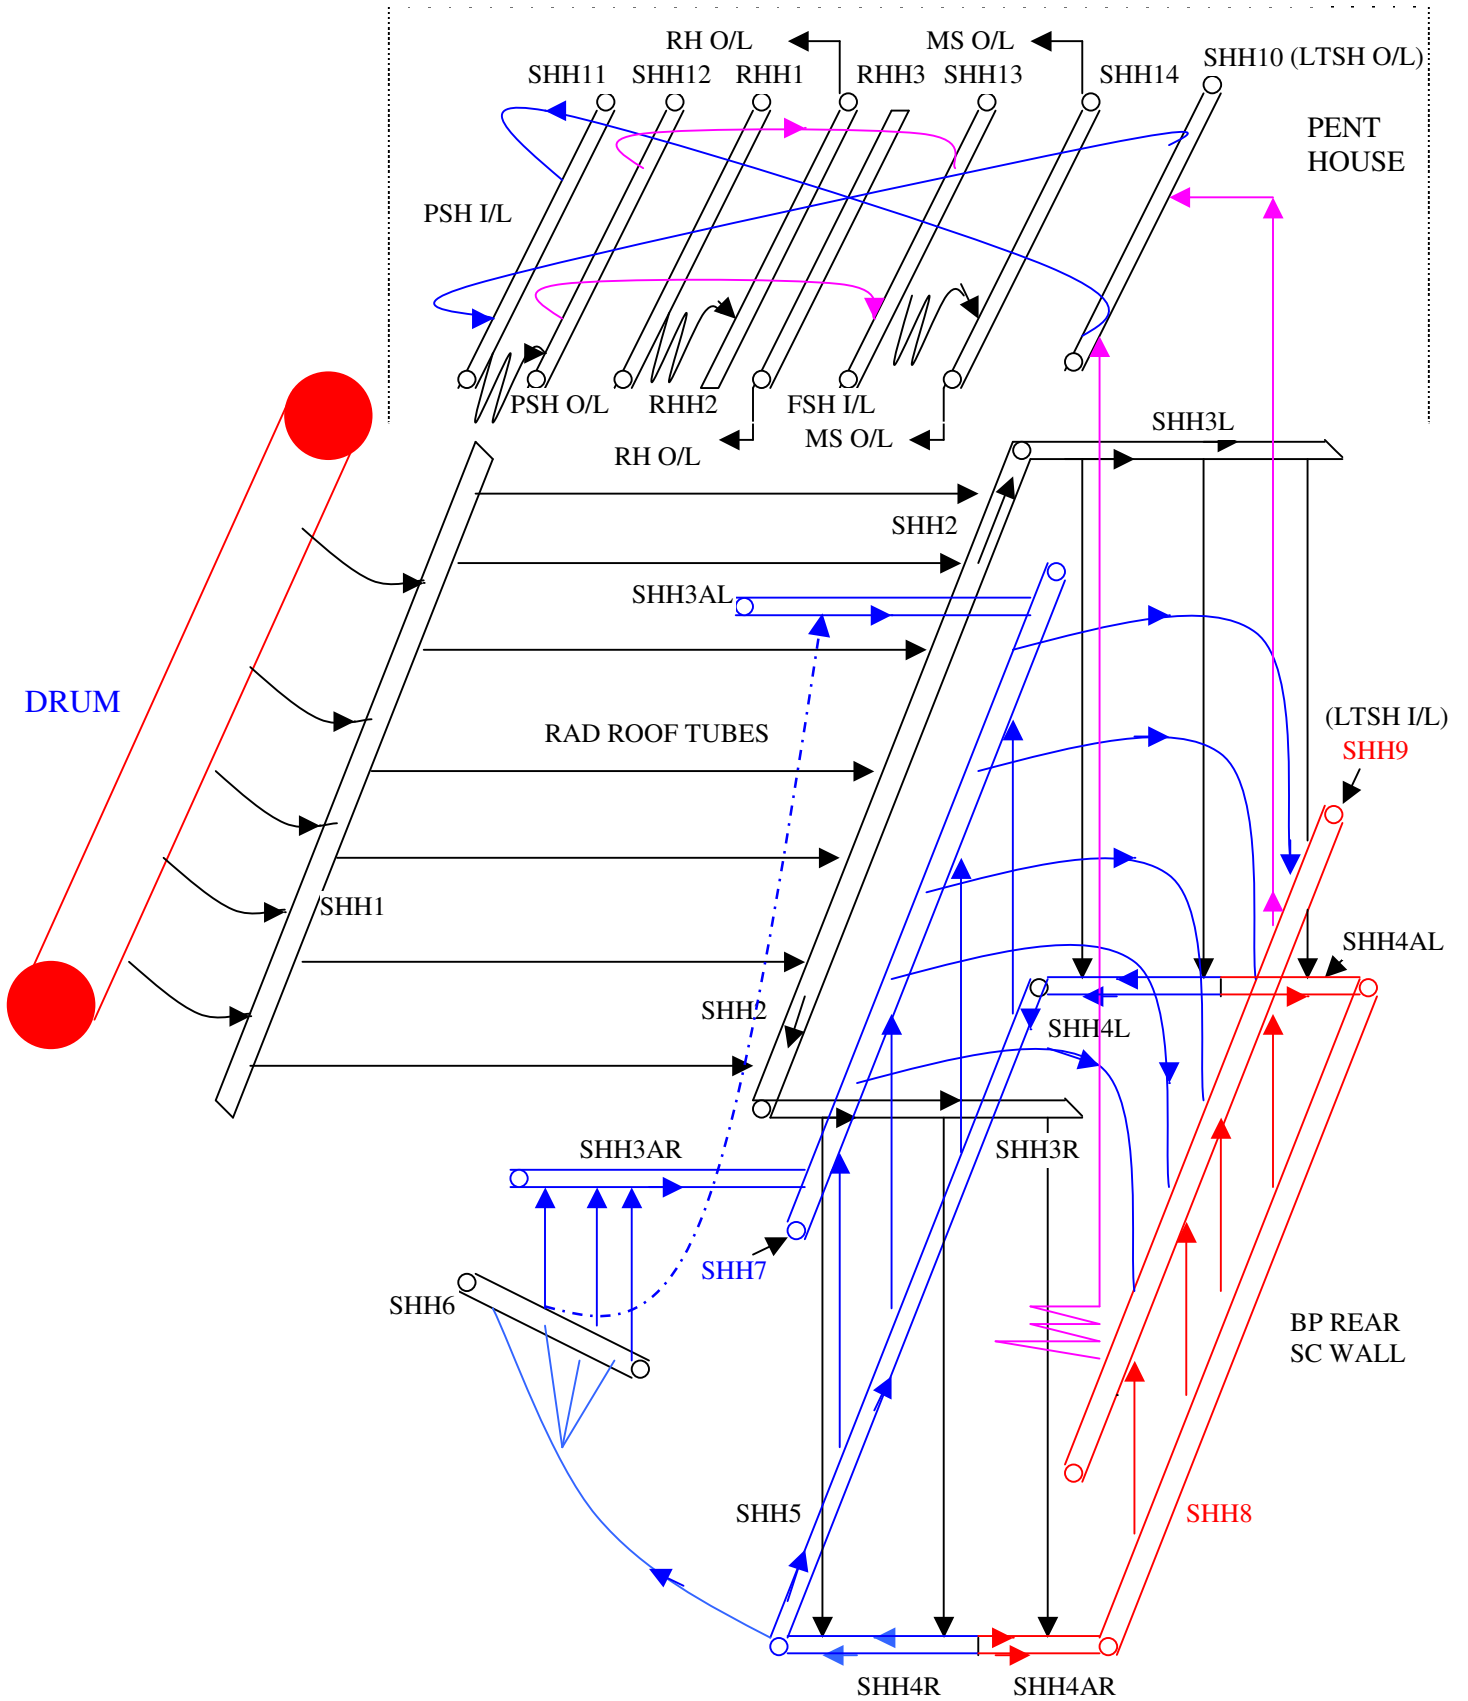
RH O/L
MS O/L
SHH11 SHH12 RHH1 RHH3 SHH13 SHH14 SHH10 (LTSH O/L)
PENT HOUSE
PSH I/L
PSH O/L RHH2 FSH I/L
RH O/L MS O/L
SHH3L
SHH2
SHH3AL
DRUM
RAD ROOF TUBES
(LTSH I/L)
SHH9
SHH1
SHH4AL
SHH2
SHH4L
SHH3R
SHH3AR
SHH7
SHH6
BP REAR SC WALL
SHH5
SHH8
SHH4R SHH4AR